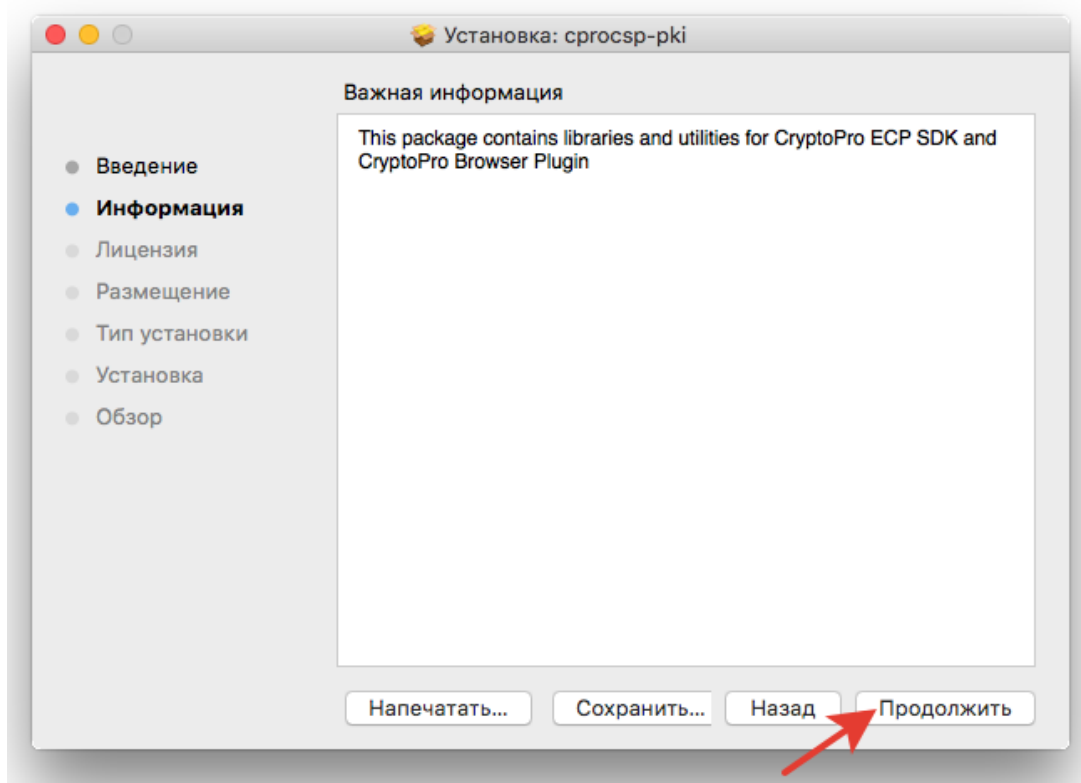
Установка: cprocsp-pki

Важная информация

This package contains libraries and utilities for CryptoPro ECP SDK and CryptoPro Browser Plugin

Введение
Информация
Лицензия
Размещение
Тип установки
Установка
Обзор

Напечатать...
Сохранить...
Назад
Продолжить